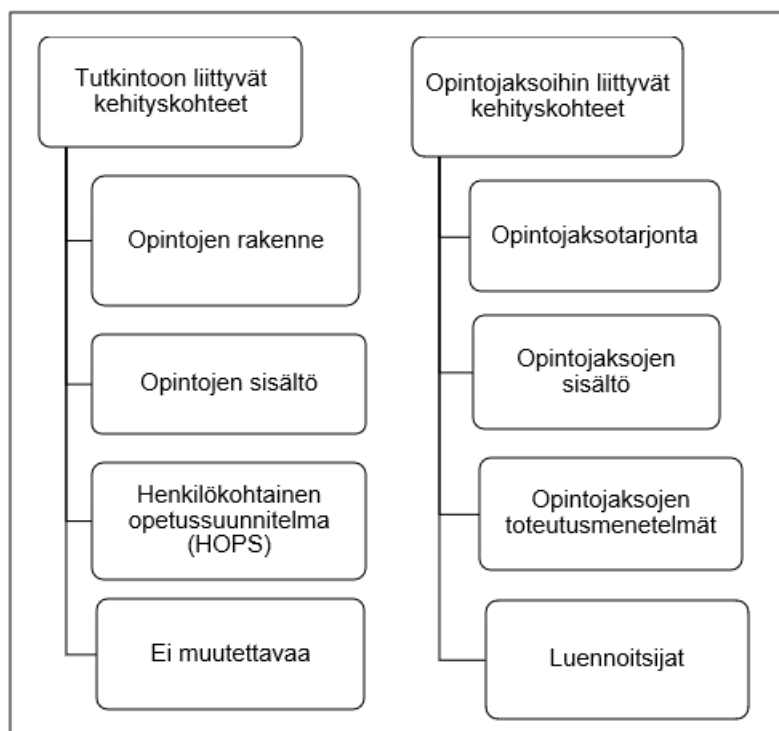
Tutkintoon liittyvät kehityskohteet

Opintojen rakenne

Opintojen sisältö

Henkilökohtainen opetussuunnitelma (HOPS)

Ei muutettavaa

Opintojaksoihin liittyvät kehityskohteet

Opintojaksotarjonta

Opintojaksojen sisältö

Opintojaksojen toteutusmenetelmät

Luennoitsijat